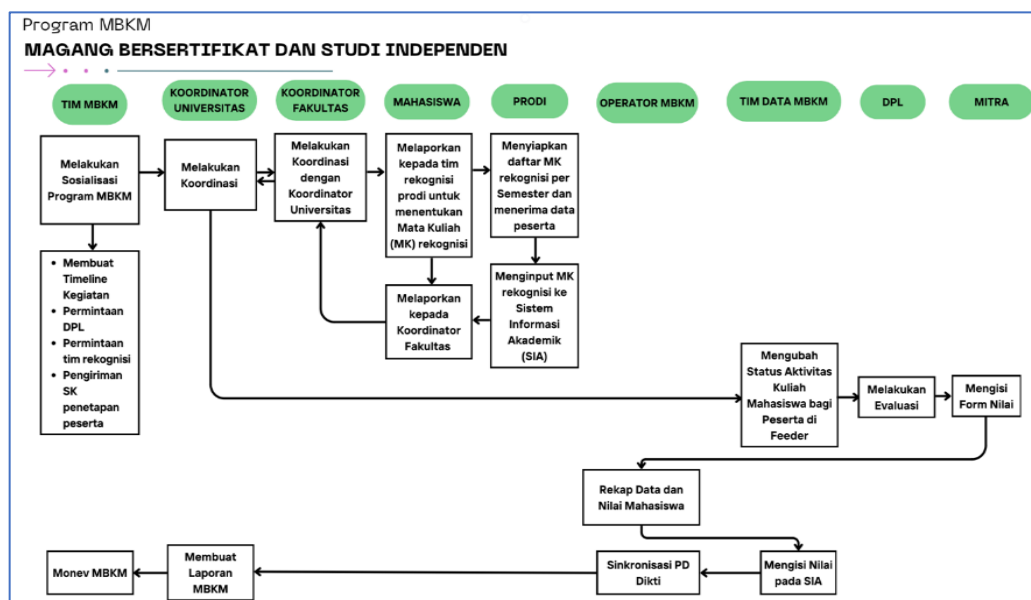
Program MBKM

MAGANG BERSERTIFIKAT DAN STUDI INDEPENDEN

TIM MBKM

KOORDINATOR UNIVERSITAS

KOORDINATOR FAKULTAS

MAHASISWA

PRODI

OPERATOR MBKM

TIM DATA MBKM

DPL

MITRA

Melakukan Sosialisasi Program MBKM

- Membuat Timeline Kegiatan
- Permintaan DPL
- Permintaan tim rekognisi
- Pengiriman SK penetapan peserta

Melakukan Koordinasi

Melakukan Koordinasi dengan Koordinator Universitas

Melaporkan kepada tim rekognisi prodi untuk menentukan Mata Kuliah (MK) rekognisi

Menyiapkan daftar MK rekognisi per Semester dan menerima data peserta

Melaporkan kepada Koordinator Fakultas

Menginput MK rekognisi ke Sistem Informasi Akademik (SIA)

Mengubah Status Aktivitas Kuliah Mahasiswa bagi Peserta di Feeder

Melakukan Evaluasi

Mengisi Form Nilai

Rekap Data dan Nilai Mahasiswa

Monev MBKM

Membuat Laporan MBKM

Sinkronisasi PD Dikti

Mengisi Nilai pada SIA